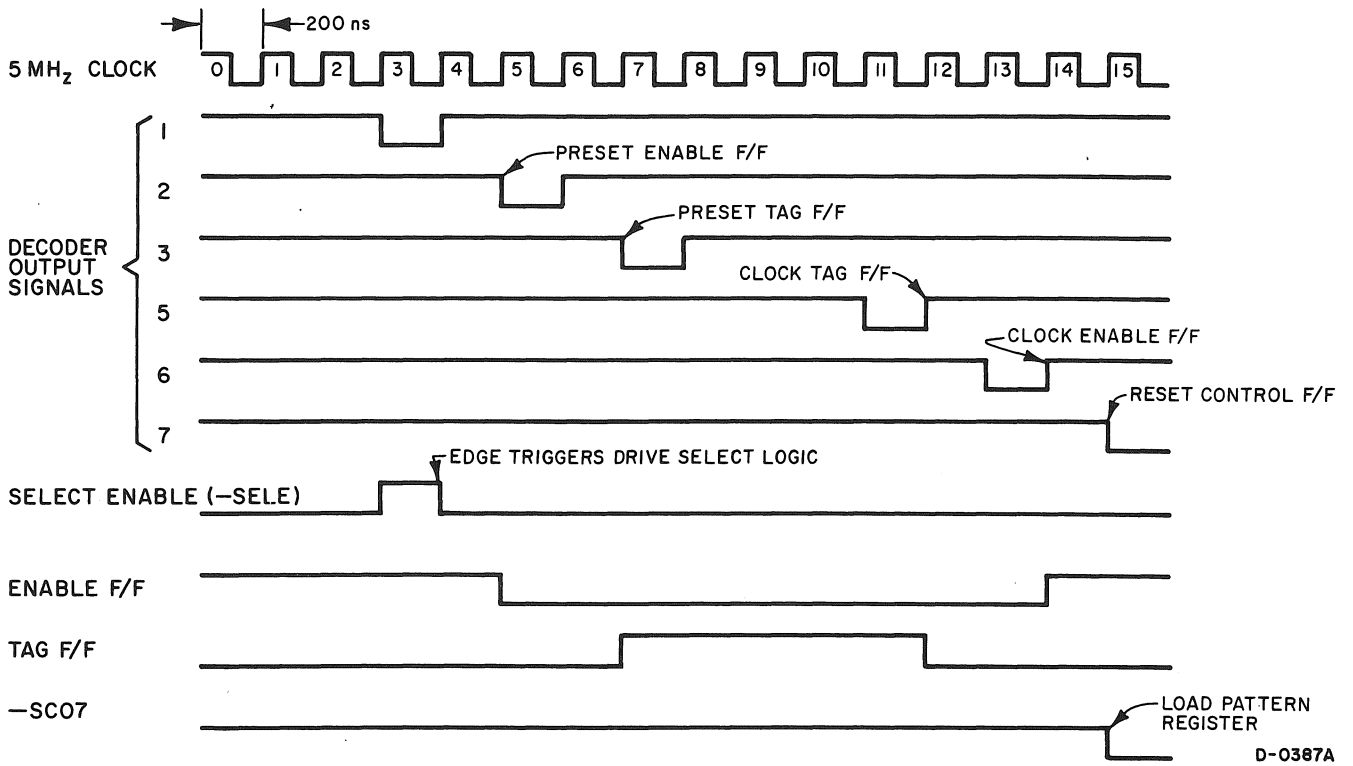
200 ns

5 MH$_Z$ CLOCK
0 1 2 3 4 5 6 7 8 9 10 11 12 13 14 15

DECODER OUTPUT SIGNALS
1
2
3
5
6
7

PRESET ENABLE F/F
PRESET TAG F/F
CLOCK TAG F/F
CLOCK ENABLE F/F
RESET CONTROL F/F

EDGE TRIGGERS DRIVE SELECT LOGIC

SELECT ENABLE (−SELE)

ENABLE F/F

TAG F/F

−SC07

LOAD PATTERN REGISTER

D-0387A